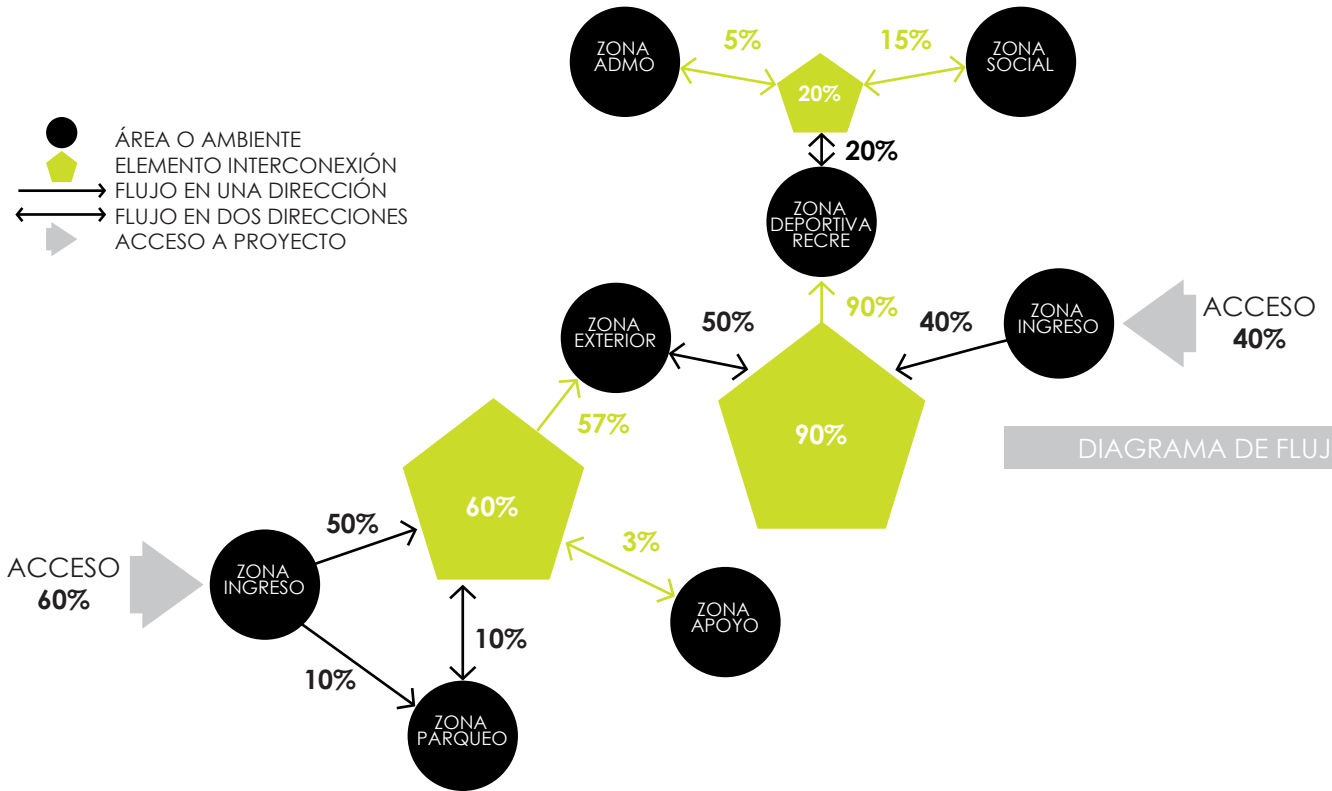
ZONA ADMO

5%

20%

15%

ZONA SOCIAL

ÁREA O AMBIENTE
ELEMENTO INTERCONEXIÓN
FLUJO EN UNA DIRECCIÓN
FLUJO EN DOS DIRECCIONES
ACCESO A PROYECTO

20%

ZONA DEPORTIVA RECRE

ZONA EXTERIOR

50%

90%

40%

ZONA INGRESO

ACCESO
40%

90%

57%

DIAGRAMA DE FLUJ

60%

50%

3%

ACCESO
60%

ZONA INGRESO

10%

ZONA APOYO

10%

ZONA PARQUEO